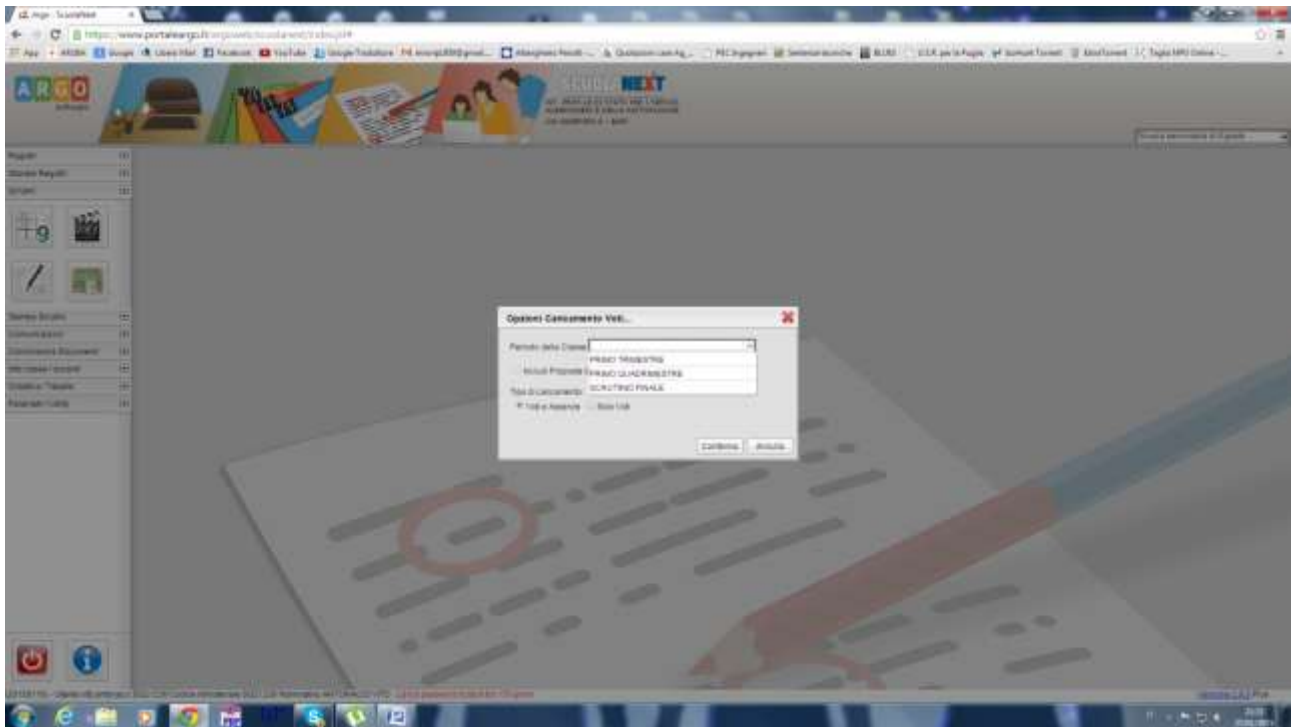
Argo - ScuolaNext
https://www.portaleargo.it/argoweb/scuolanext/index.jsf#

ARGO
ScuolaNEXT

Registro
Stampe Registri
Scrutini

Stampe Scrutini
Comunicazioni
Condivisione Documenti
Info classe / docenti
Didattica / Tabelle
Parametri / Utility

Opzioni Caricamento Voti...
Periodo della Classe
PRIMO TRIMESTRE
PRIMO QUADRIMESTRE
SCRUTINIO FINALE
Tipo di caricamento
Voti e Assenze
Solo Voti
Conferma
Annulla